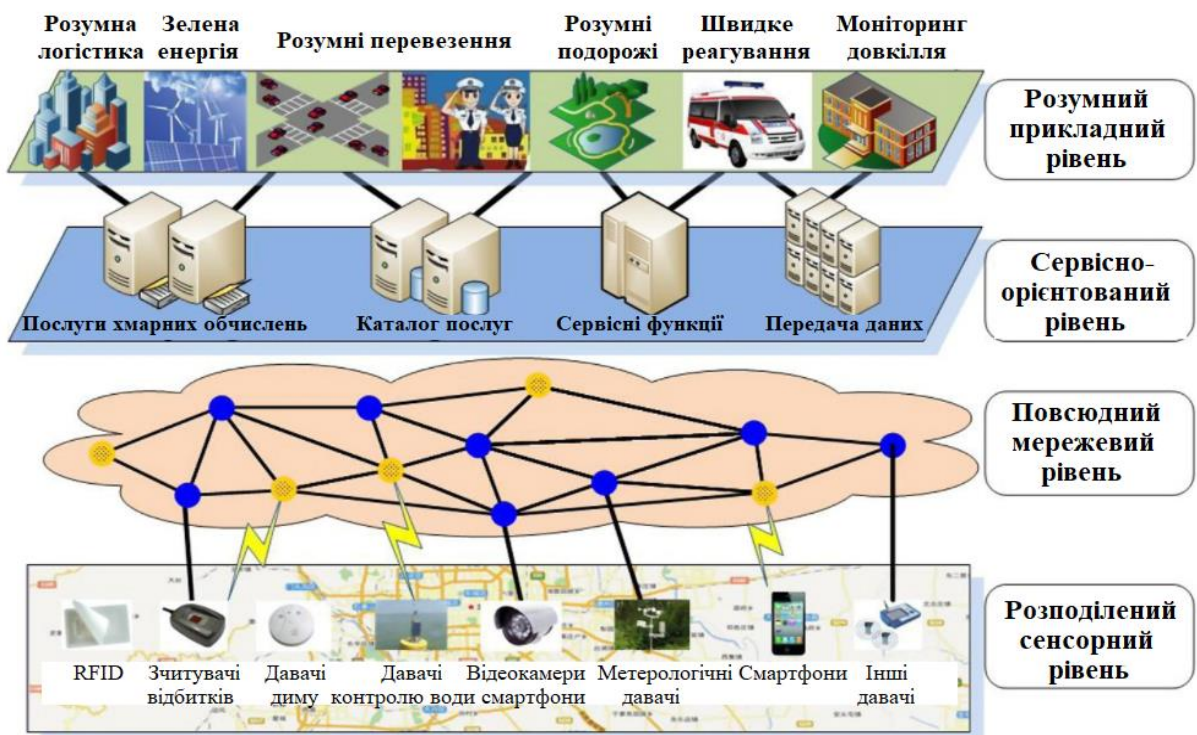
Розумна логістика
Зелена енергія
Розумні перевезення
Розумні подорожі
Швидке реагування
Моніторинг довкілля

Розумний прикладний рівень

Послуги хмарних обчислень
Каталог послуг
Сервісні функції
Передача даних

Сервісно-орієнтований рівень

Повсюдний мережевий рівень

RFID
Зчитувачі відбитків
Давачі диму
Давачі контролю води
Відеокамери смартфони
Метерологічні давачі
Смартфони
Інші давачі

Розподілений сенсорний рівень